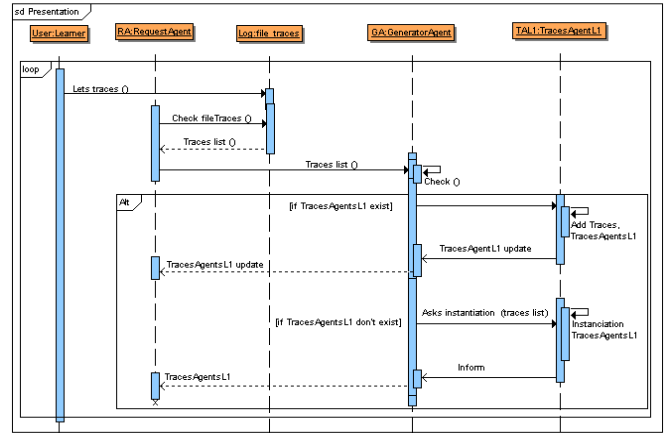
sd Presentation

User:Learner

RA:RequestAgent

Log:file_traces

GA:GeneratorAgent

TAL1:TracesAgentL1

loop

Lets traces ()

Check fileTraces ()

Traces list ()

Traces list ()

Check ()

Alt

[if TracesAgentsL1 exist]

Add Traces, TracesAgentsL1

TracesAgentL1 update

TracesAgentsL1 update

Asks instantiation (traces list)

[if TracesAgentsL1 don't exist]

Instanciation TracesAgentsL1

Inform

TracesAgentsL1